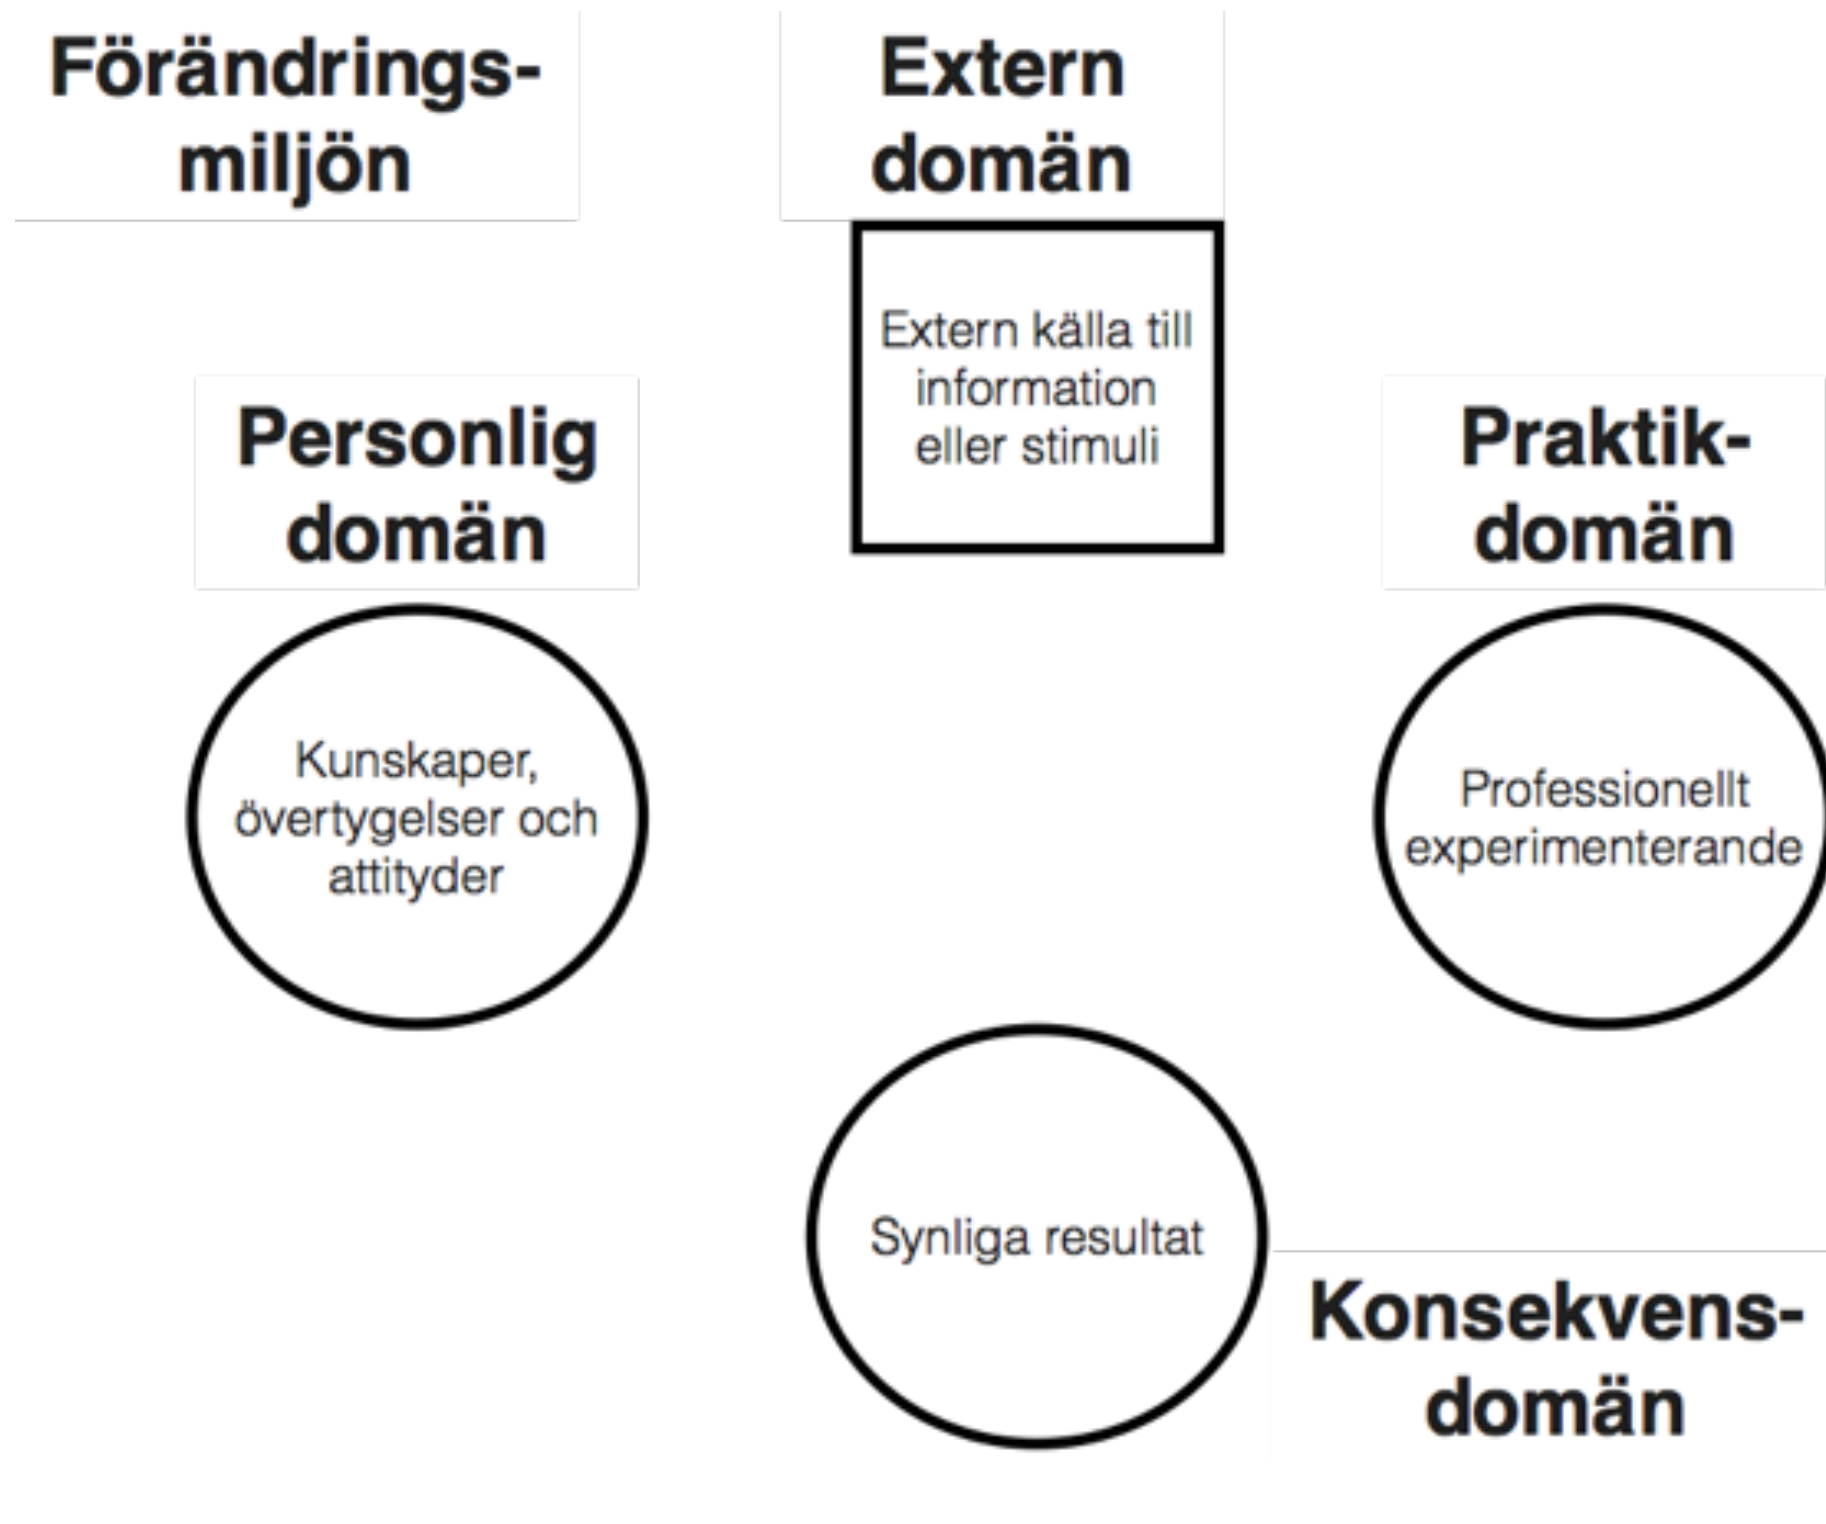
Förändrings-miljön

Extern domän

Extern källa till information eller stimuli

Personlig domän

Praktik-domän

Kunskaper, övertygelser och attityder

Professionellt experimenterande

Synliga resultat

Konsekvens-domän